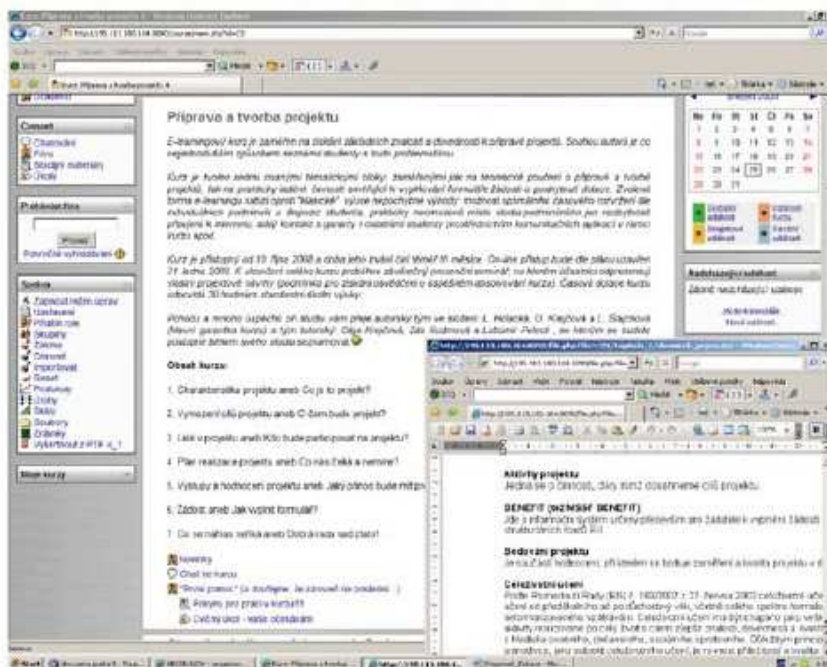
Příprava a tvorba projektu

E-learningový kurz je zaměřen na získání základních znalostí a dovedností k přípravě projektů. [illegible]

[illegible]

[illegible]

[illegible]

Obsah kurzu:

1. Charakteristika projektu aneb Co je to projekt?

2. Vymezení cílů projektu aneb O čem bude projekt?

3. Lidé v projektu aneb Kdo bude participovat na projektu?

4. Plán realizace projektu aneb Co nás čeká a nemine?

5. Výstupy a hodnocení projektu aneb Jaký přínos bude mít pro

6. Žádost aneb Jak vyplnit formulář?

7. Co se nehodí nikde jinde aneb Dobrá rada nad zlato!

Novinky

Chat ke kurzu

Osobní

Fóra

Studijní materiály

Úkoly

Prohledat fóra

Projdi

Pokročilé vyhledávání

Správa

Skupiny

Známky

Soubory

Moje kurzy

Nadcházející události

Aktivity projektu

Jedná se o činnosti, díky nimž dosáhneme cílů projektu.

BENEFIT (NIŽNÍSIT BENEFIT)

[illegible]

Dedování projektu

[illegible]

Celoživotní učení

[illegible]

Start